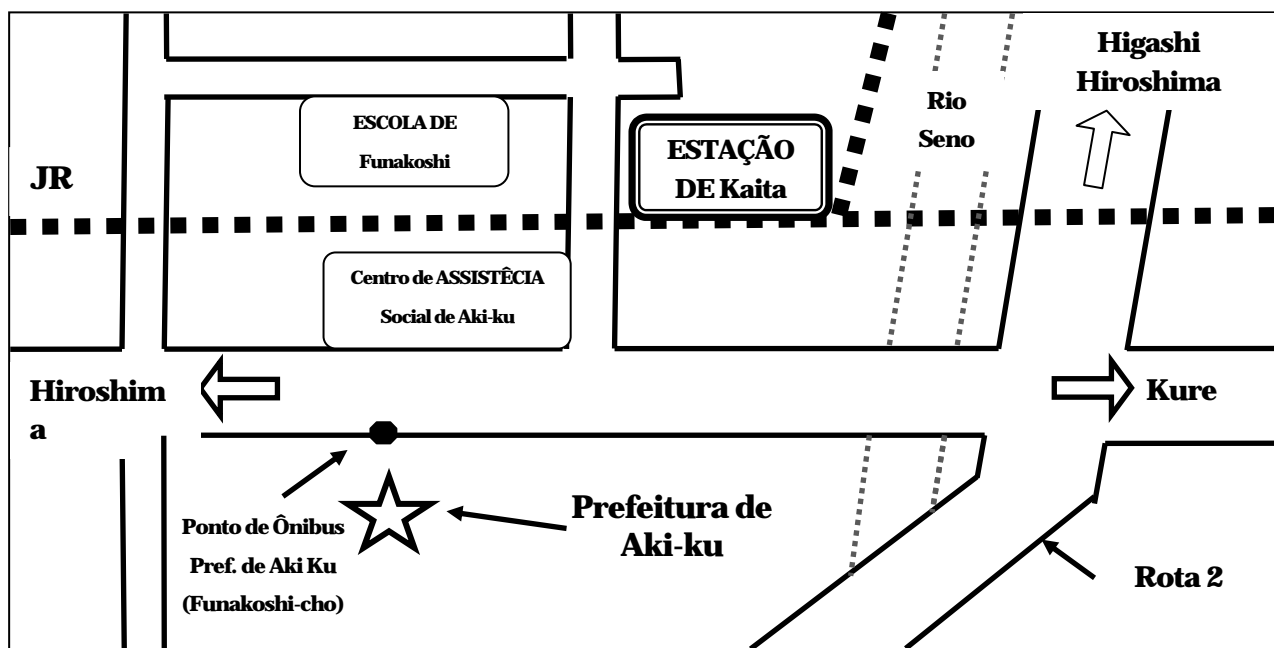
Higashi Hiroshima

Rio Seno

ESCOLA DE Funakoshi

ESTAÇÃO DE Kaita

JR

Centro de ASSISTÊCIA Social de Aki-ku

Hiroshim a

Kure

Prefeitura de Aki-ku

Ponto de Ônibus Pref. de Aki Ku (Funakoshi-cho)

Rota 2